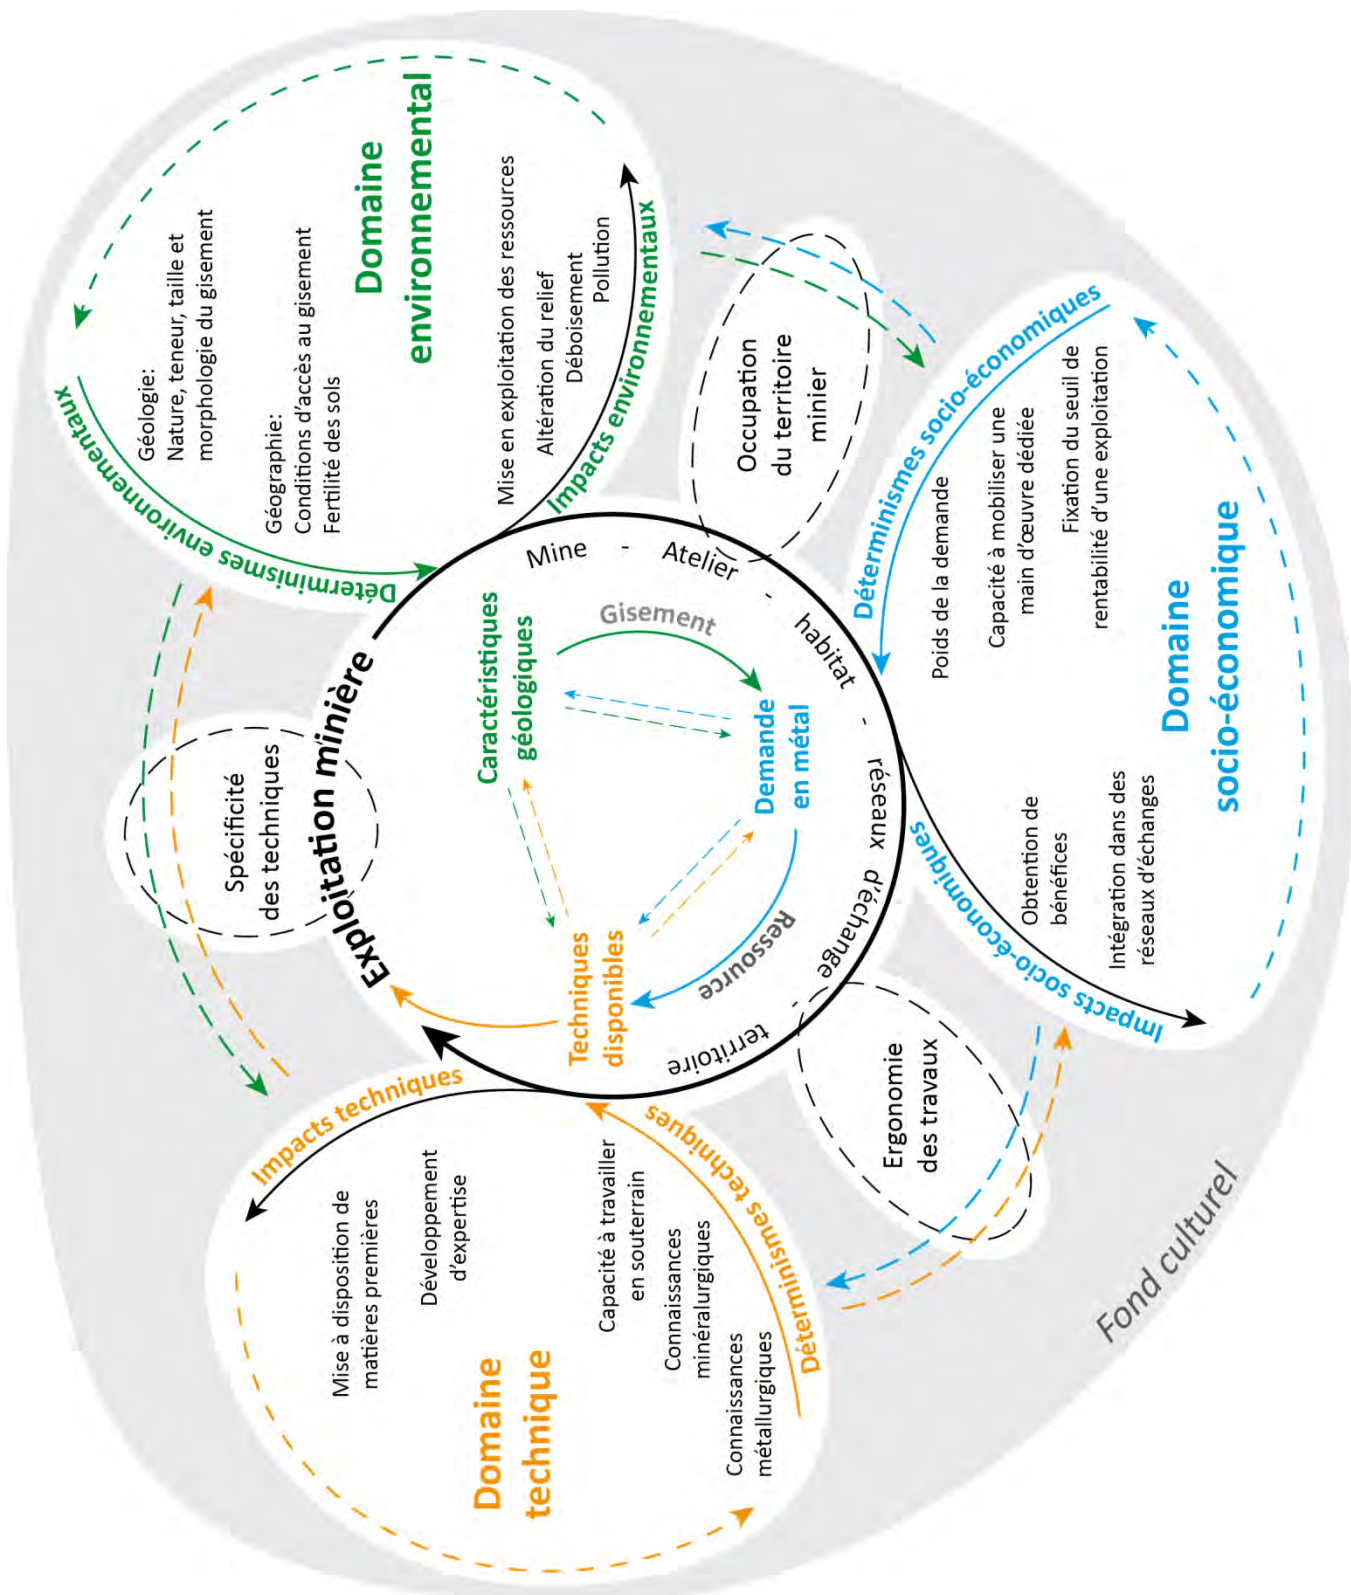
Domaine environnemental

Géologie:
Nature, teneur, taille et morphologie du gisement

Géographie:
Conditions d'accès au gisement
Fertilité des sols

Mise en exploitation des ressources
Altération du relief
Déboisement
Pollution

Impacts environnementaux

Déterminismes environnementaux

Occupation du territoire minier

Déterminismes socio-économiques

Poids de la demande
Capacité à mobiliser une main d'œuvre dédiée
Fixation du seuil de rentabilité d'une exploitation

Domaine socio-économique

Obtention de bénéfices
Intégration dans des réseaux d'échanges

Impacts socio-économiques

Exploitation minière

Mine - Atelier - habitat - réseaux d'échange - territoire

Gisement
Caractéristiques géologiques
Demande en métal
Ressource
Techniques disponibles

Spécificité des techniques

Ergonomie des travaux

Impacts techniques

Mise à disposition de matières premières
Développement d'expertise

Capacité à travailler en souterrain
Connaissances minéralurgiques
Connaissances métallurgiques

Déterminismes techniques

Domaine technique

Fond culturel